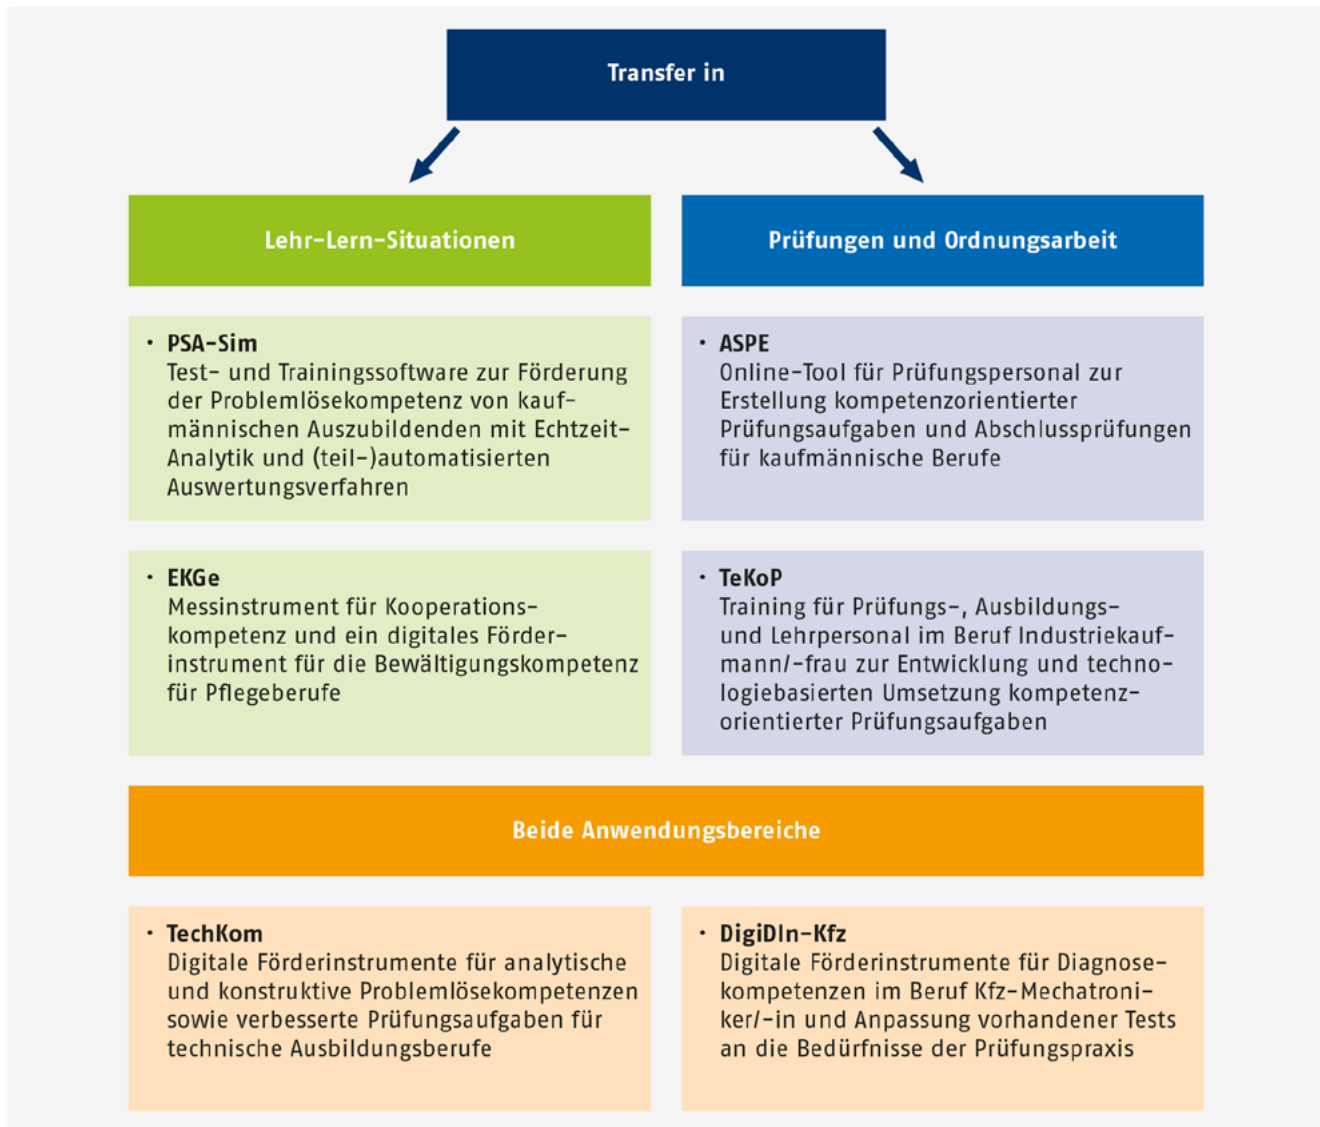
Transfer in

Lehr-Lern-Situationen

Prüfungen und Ordnungsarbeit

• PSA-Sim
Test- und Trainingssoftware zur Förderung der Problemlösekompetenz von kaufmännischen Auszubildenden mit Echtzeit-Analytik und (teil-)automatisierten Auswertungsverfahren

• ASPE
Online-Tool für Prüfungspersonal zur Erstellung kompetenzorientierter Prüfungsaufgaben und Abschlussprüfungen für kaufmännische Berufe

• EKGe
Messinstrument für Kooperationskompetenz und ein digitales Förderinstrument für die Bewältigungskompetenz für Pflegeberufe

• TeKoP
Training für Prüfungs-, Ausbildungs- und Lehrpersonal im Beruf Industriekaufmann/-frau zur Entwicklung und technologiebasierten Umsetzung kompetenzorientierter Prüfungsaufgaben

Beide Anwendungsbereiche

• TechKom
Digitale Förderinstrumente für analytische und konstruktive Problemlösekompetenzen sowie verbesserte Prüfungsaufgaben für technische Ausbildungsberufe

• DigiDIn-Kfz
Digitale Förderinstrumente für Diagnosekompetenzen im Beruf Kfz-Mechatroniker/-in und Anpassung vorhandener Tests an die Bedürfnisse der Prüfungspraxis